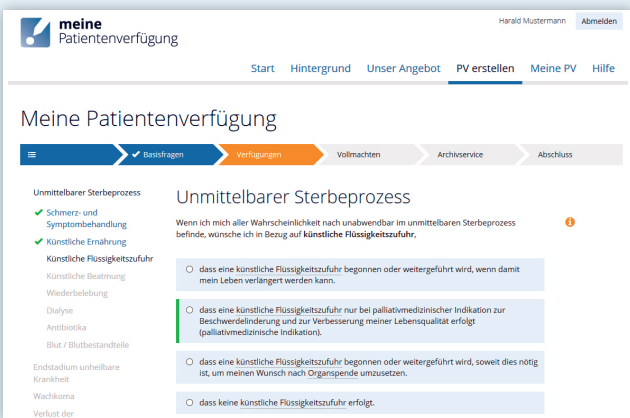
meine Patientenverfügung

Harald Mustermann Abmelden

Start Hintergrund Unser Angebot PV erstellen Meine PV Hilfe

Meine Patientenverfügung

≡ Basisfragen Verfügungen Vollmachten Archivservice Abschluss

Unmittelbarer Sterbeprozess
Schmerz- und Symptombehandlung
Künstliche Ernährung
Künstliche Flüssigkeitszufuhr
Künstliche Beatmung
Wiederbelebung
Dialyse
Antibiotika
Blut / Blutbestandteile
Endstadium unheilbare Krankheit
Wachkoma
Verlust der

Unmittelbarer Sterbeprozess

Wenn ich mich aller Wahrscheinlichkeit nach unabwendbar im unmittelbaren Sterbeprozess befinde, wünsche ich in Bezug auf künstliche Flüssigkeitszufuhr,

dass eine künstliche Flüssigkeitszufuhr begonnen oder weitergeführt wird, wenn damit mein Leben verlängert werden kann.

dass eine künstliche Flüssigkeitszufuhr nur bei palliativmedizinischer Indikation zur Beschwerdelinderung und zur Verbesserung meiner Lebensqualität erfolgt (palliativmedizinische Indikation).

dass eine künstliche Flüssigkeitszufuhr begonnen oder weitergeführt wird, soweit dies nötig ist, um meinen Wunsch nach Organspende umzusetzen.

dass keine künstliche Flüssigkeitszufuhr erfolgt.